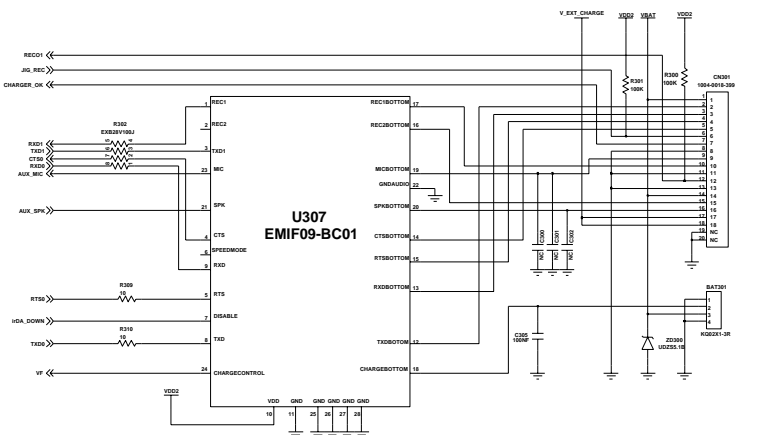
V_EXT_CHARGE
VDD2
VBAT
VDD2
RECO1
JIG_REC
CHARGER_OK
R301
100K
R300
100K
CN301
1004-0010-399
R302
EXB28V100J
1 REC1
2 REC2
3 TXD1
23 MIC
21 SPK
4 CTS
6 SPEEDMODE
9 RXD
5 RTS
7 DISABLE
8 TXD
24 CHARGECONTROL
REC1BOTTOM 17
REC2BOTTOM 16
MICBOTTOM 19
GNDAUDIO 22
SPKBOTTOM 20
CTSBOTTOM 14
RTSBOTTOM 15
RXDBOTTOM 13
TXDBOTOM 12
CHARGEBOTTOM 18
U307
EMIF09-BC01
RXD1
TXD1
CTS0
RXD0
AUX_MIC
AUX_SPK
R309
10
RTS0
irDA_DOWN
R310
10
TXD0
VF
VDD2
VDD
10
GND
11
GND GND GND GND
25 26 27 28
C300
NC
C301
NC
C302
NC
C305
100NF
ZD300
UDZS5.1B
BAT301
1
2
3
4
KQ02X1-3R
1
2
3
4
5
6
7
8
9
10
11
12
13
14
15
16
17
18
19 NC
20 NC